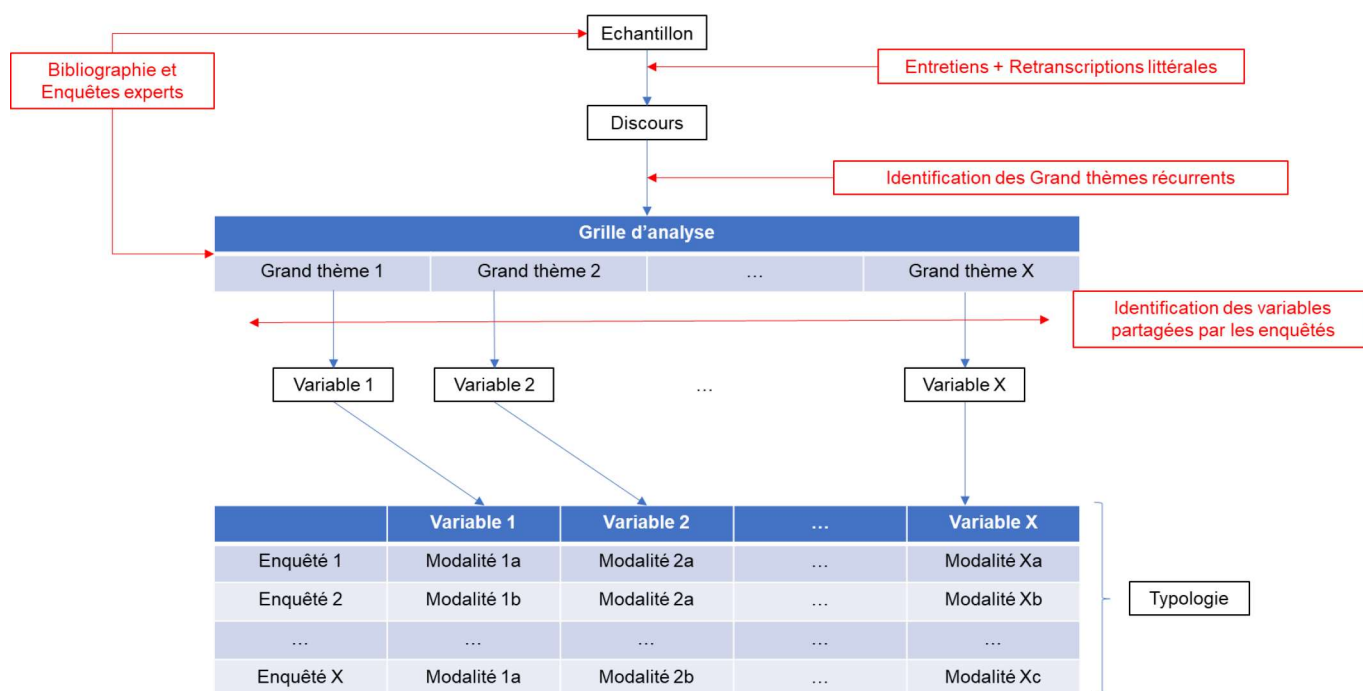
Echantillon

Bibliographie et Enquêtes experts

Entretiens + Retranscriptions littérales

Discours

Identification des Grand thèmes récurrents

| Grille d'analyse | | | |
|---|---|---|---|
| Grand thème 1 | Grand thème 2 | … | Grand thème X |

Identification des variables partagées par les enquêtés

Variable 1

Variable 2

…

Variable X

| | Variable 1 | Variable 2 | … | Variable X |
|---|---|---|---|---|
| Enquêté 1 | Modalité 1a | Modalité 2a | … | Modalité Xa |
| Enquêté 2 | Modalité 1b | Modalité 2a | … | Modalité Xb |
| … | … | … | … | … |
| Enquêté X | Modalité 1a | Modalité 2b | … | Modalité Xc |

Typologie